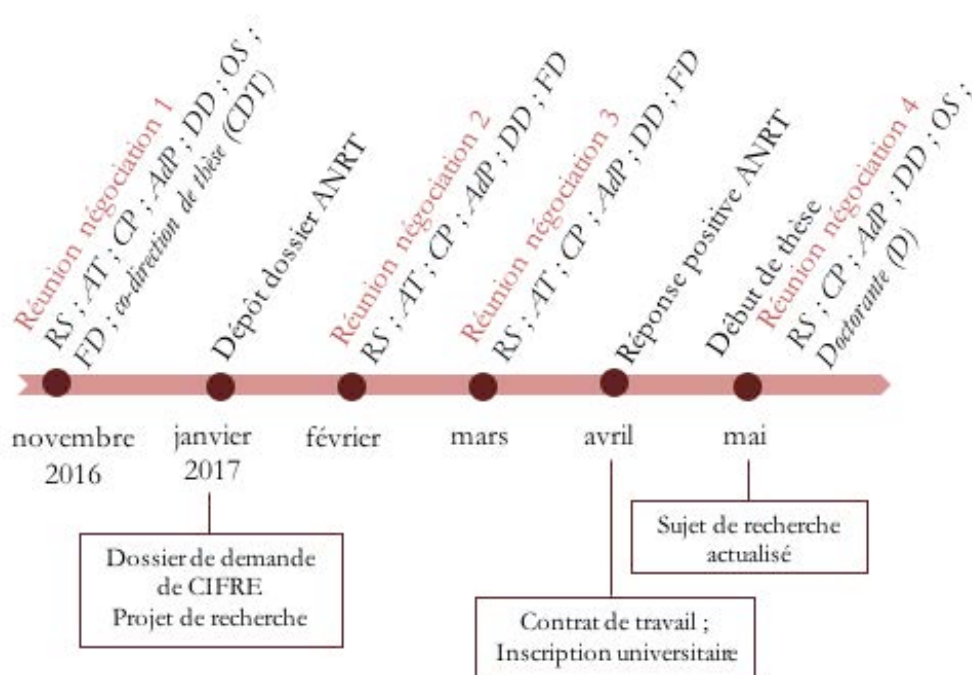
Réunion négociation 1
RS ; AT ; CP ; AdP ; DD ; OS ;
FD ; co-direction de thèse (CDT)

Dépôt dossier ANRT

Réunion négociation 2
RS ; AT ; CP ; AdP ; DD ; FD

Réunion négociation 3
RS ; AT ; CP ; AdP ; DD ; FD

Réponse positive ANRT

Début de thèse
Réunion négociation 4
RS ; CP ; AdP ; DD ; OS ;
Doctorante (D)

novembre 2016

janvier 2017

février

mars

avril

mai

Dossier de demande de CIFRE
Projet de recherche

Contrat de travail ;
Inscription universitaire

Sujet de recherche actualisé